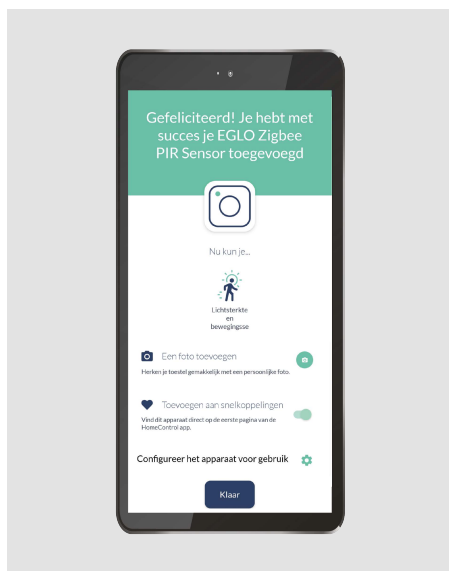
Gefeliciteerd! Je hebt met succes je EGLO Zigbee PIR Sensor toegevoegd

Nu kun je...

Lichtsterkte en bewegingsse

Een foto toevoegen

Herken je toestel gemakkelijk met een persoonlijke foto.

Toevoegen aan snelkoppelingen

Vind dit apparaat direct op de eerste pagina van de HomeControl app.

Configureer het apparaat voor gebruik

Klaar